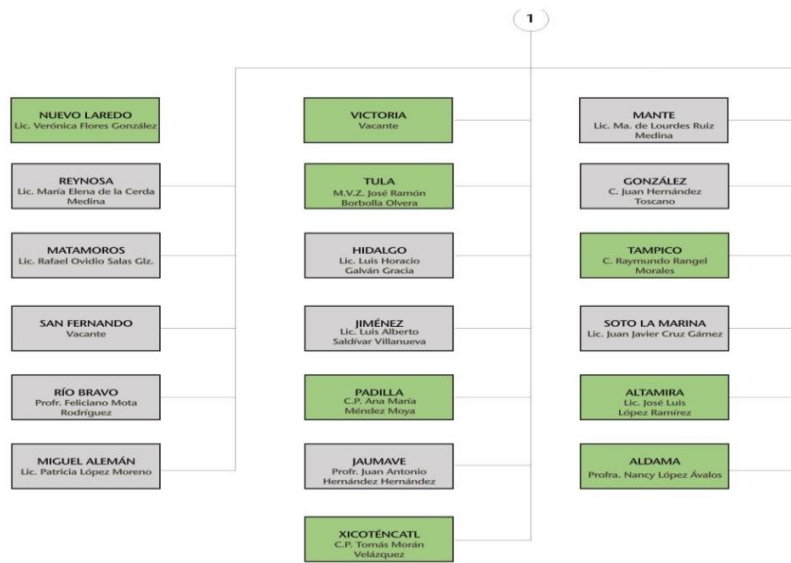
1

NUEVO LAREDO
Lic. Verónica Flores González

REYNOSA
Lic. María Elena de la Cerda Medina

MATAMOROS
Lic. Rafael Ovidio Salas Glz.

SAN FERNANDO
Vacante

RÍO BRAVO
Profr. Feliciano Mota Rodríguez

MIGUEL ALEMÁN
Lic. Patricia López Moreno

VICTORIA
Vacante

TULA
M.V.Z. José Ramón Borbolla Olvera

HIDALGO
Lic. Luis Horacio Galván Gracia

JIMÉNEZ
Lic. Luis Alberto Saldívar Villanueva

PADILLA
C.P. Ana María Méndez Moya

JAUMAVE
Profr. Juan Antonio Hernández Hernández

XICOTÉNCATL
C.P. Tomás Morán Velázquez

MANTE
Lic. Ma. de Lourdes Ruiz Medina

GONZÁLEZ
C. Juan Hernández Toscano

TAMPICO
C. Raymundo Rangel Morales

SOTO LA MARINA
Lic. Juan Javier Cruz Gámez

ALTAMIRA
Lic. José Luis López Ramírez

ALDAMA
Profra. Nancy López Ávalos